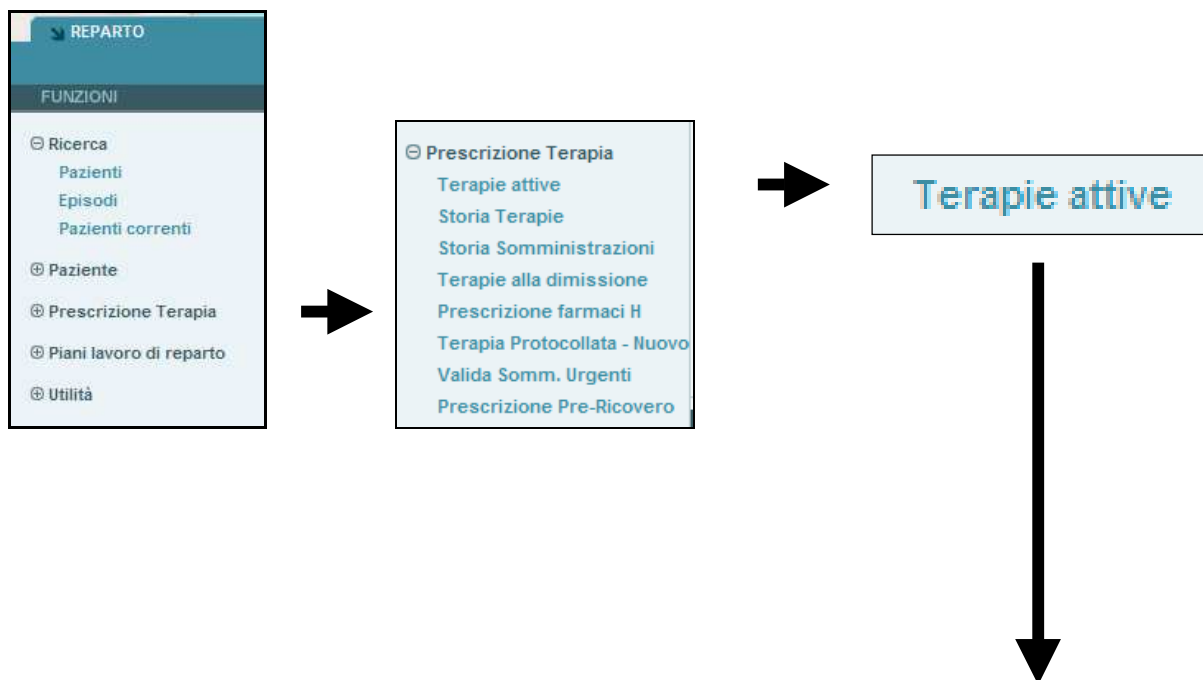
REPARTO

FUNZIONI

⊖ Ricerca
Pazienti
Episodi
Pazienti correnti

⊕ Paziente

⊕ Prescrizione Terapia

⊕ Piani lavoro di reparto

⊕ Utilità

⊖ Prescrizione Terapia
Terapie attive
Storia Terapie
Storia Somministrazioni
Terapie alla dimissione
Prescrizione farmaci H
Terapia Protocollata - Nuovo
Valida Somm. Urgenti
Prescrizione Pre-Ricovero

Terapie attive